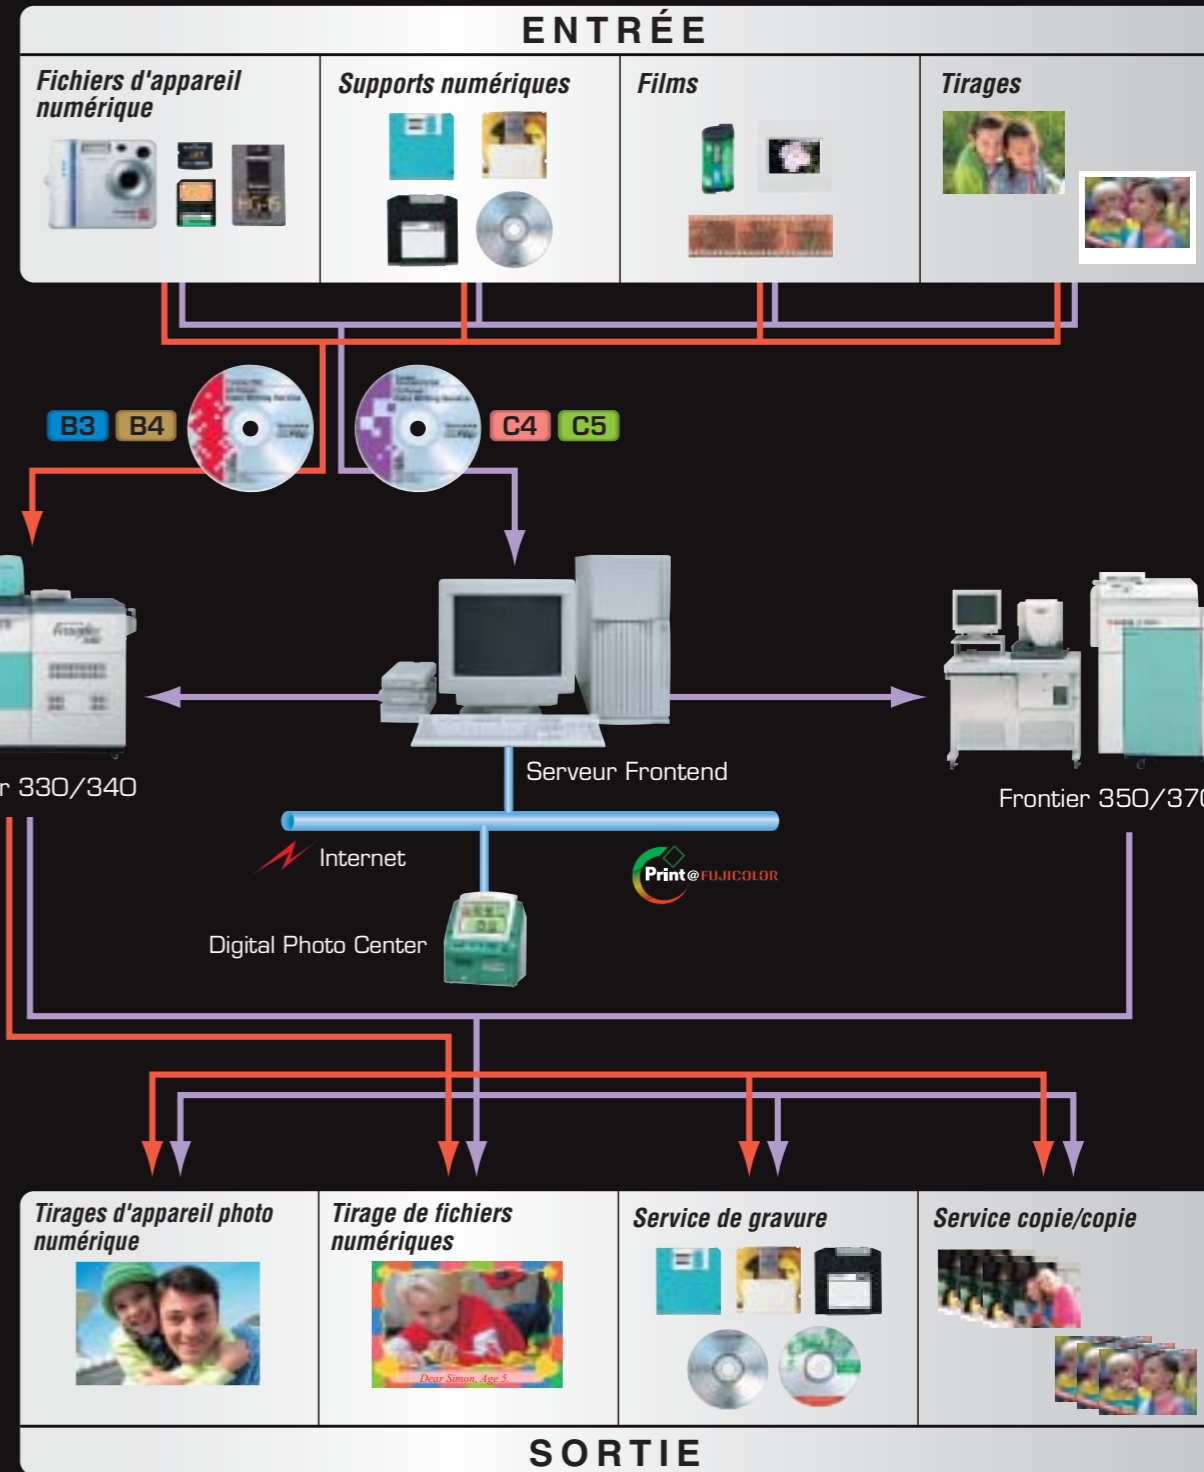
ENTRÉE

Fichiers d'appareil numérique

Supports numériques

Films

Tirages

B3 B4

C4 C5

r 330/340

Serveur Frontend

Frontier 350/37

Internet

Print@FUJICOLOR

Digital Photo Center

Tirages d'appareil photo numérique

Tirage de fichiers numériques

Dear Simon, Age 5.

Service de gravure

Service copie/copie

SORTIE